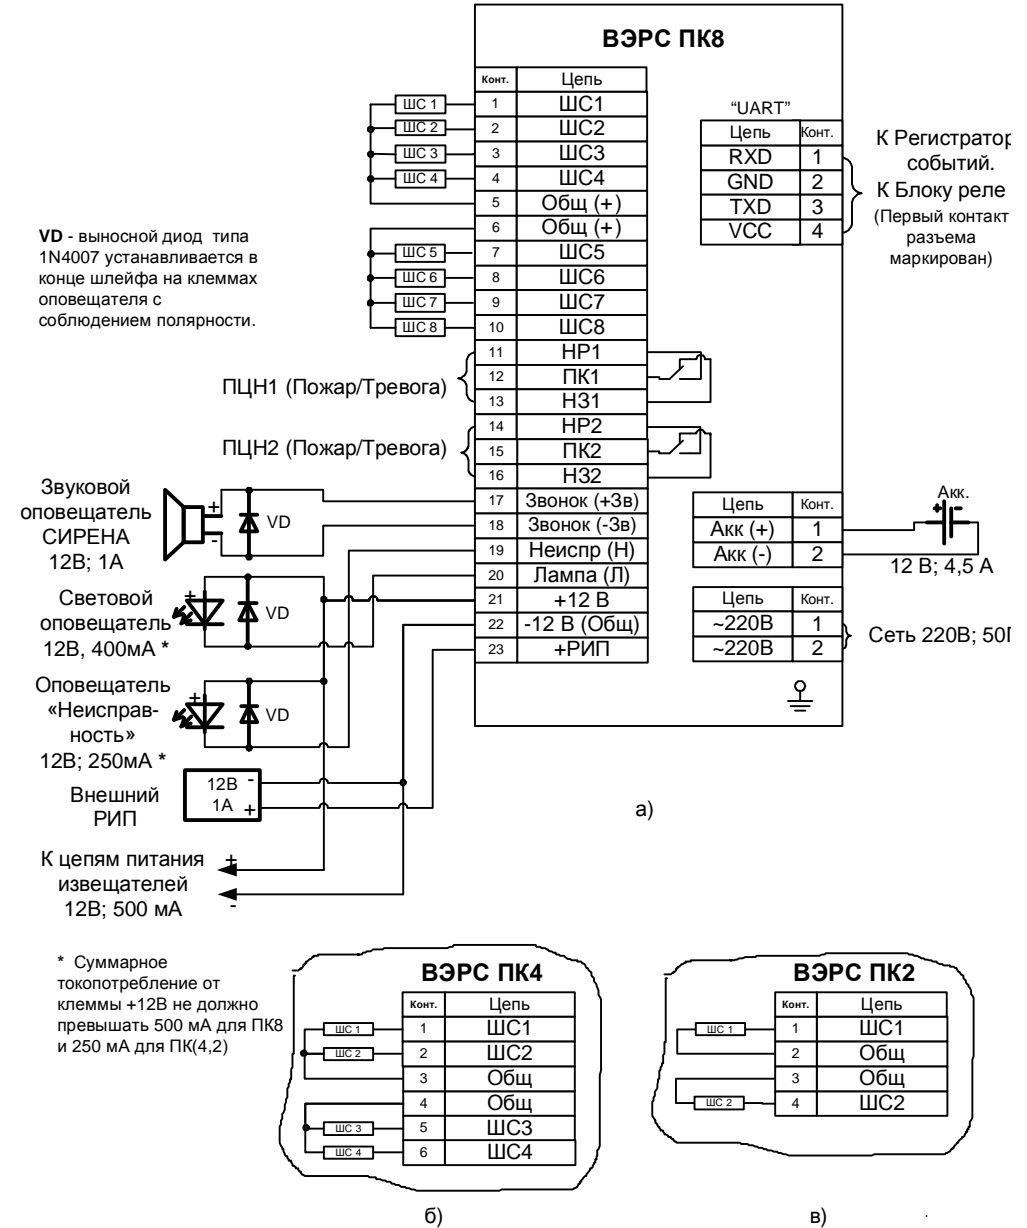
ВЭРС ПК8

| Конт. | Цепь |
|---|---|
| 1 | ШС1 |
| 2 | ШС2 |
| 3 | ШС3 |
| 4 | ШС4 |
| 5 | Общ (+) |
| 6 | Общ (+) |
| 7 | ШС5 |
| 8 | ШС6 |
| 9 | ШС7 |
| 10 | ШС8 |
| 11 | НР1 |
| 12 | ПК1 |
| 13 | НЗ1 |
| 14 | НР2 |
| 15 | ПК2 |
| 16 | НЗ2 |
| 17 | Звонок (+Зв) |
| 18 | Звонок (-Зв) |
| 19 | Неиспр (Н) |
| 20 | Лампа (Л) |
| 21 | +12 В |
| 22 | -12 В (Общ) |
| 23 | +РИП |

ШС 1
ШС 2
ШС 3
ШС 4
ШС 5
ШС 6
ШС 7
ШС 8

"UART"

| Цепь | Конт. |
|---|---|
| RXD | 1 |
| GND | 2 |
| TXD | 3 |
| VCC | 4 |

К Регистратор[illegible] событий.
К Блоку реле
(Первый контакт разъема маркирован)

VD - выносной диод типа 1N4007 устанавливается в конце шлейфа на клеммах оповещателя с соблюдением полярности.

ПЦН1 (Пожар/Тревога)
ПЦН2 (Пожар/Тревога)

Звуковой оповещатель СИРЕНА 12В; 1А
+
-
VD

Световой оповещатель 12В, 400мА *
VD

Оповещатель «Неисправность» 12В; 250мА *
VD

Внешний РИП
12В -
1А +

К цепям питания извещателей 12В; 500 мА
+
-

| Цепь | Конт. |
|---|---|
| Акк (+) | 1 |
| Акк (-) | 2 |

Акк.
12 В; 4,5 А

| Цепь | Конт. |
|---|---|
| ~220В | 1 |
| ~220В | 2 |

Сеть 220В; 50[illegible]

а)

* Суммарное токопотребление от клеммы +12В не должно превышать 500 мА для ПК8 и 250 мА для ПК(4,2)

ВЭРС ПК4

| Конт. | Цепь |
|---|---|
| 1 | ШС1 |
| 2 | ШС2 |
| 3 | Общ |
| 4 | Общ |
| 5 | ШС3 |
| 6 | ШС4 |

ШС 1
ШС 2
ШС 3
ШС 4

б)

ВЭРС ПК2

| Конт. | Цепь |
|---|---|
| 1 | ШС1 |
| 2 | Общ |
| 3 | Общ |
| 4 | ШС2 |

ШС 1
ШС 2

в)